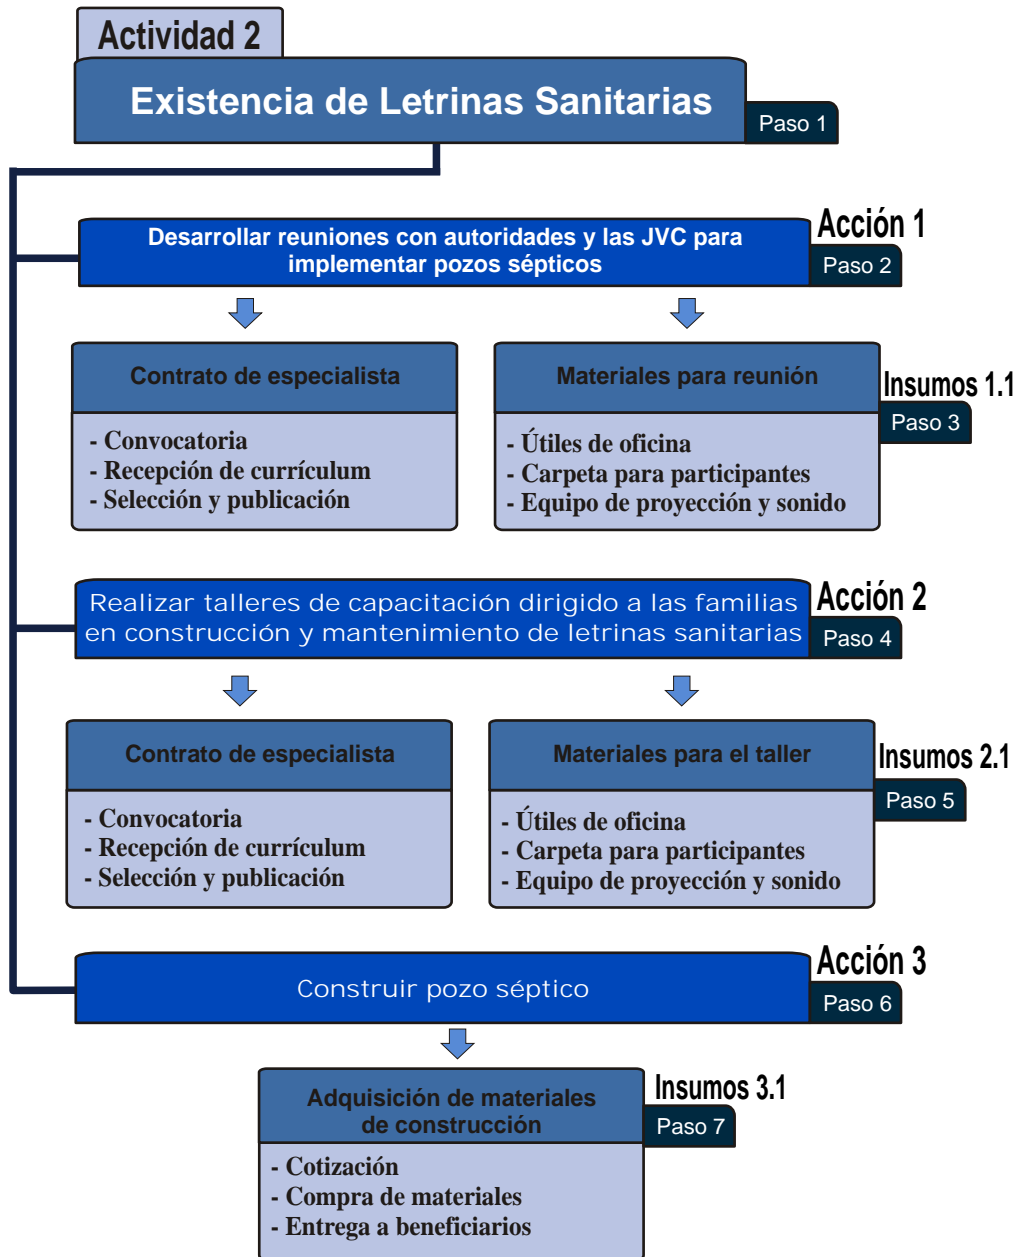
Actividad 2

Existencia de Letrinas Sanitarias

Paso 1

Desarrollar reuniones con autoridades y las JVC para implementar pozos sépticos

Acción 1

Paso 2

Contrato de especialista

- Convocatoria
- Recepción de currículum
- Selección y publicación

Materiales para reunión

- Útiles de oficina
- Carpeta para participantes
- Equipo de proyección y sonido

Insumos 1.1

Paso 3

Realizar talleres de capacitación dirigido a las familias en construcción y mantenimiento de letrinas sanitarias

Acción 2

Paso 4

Contrato de especialista

- Convocatoria
- Recepción de currículum
- Selección y publicación

Materiales para el taller

- Útiles de oficina
- Carpeta para participantes
- Equipo de proyección y sonido

Insumos 2.1

Paso 5

Construir pozo séptico

Acción 3

Paso 6

Adquisición de materiales de construcción

- Cotización
- Compra de materiales
- Entrega a beneficiarios

Insumos 3.1

Paso 7